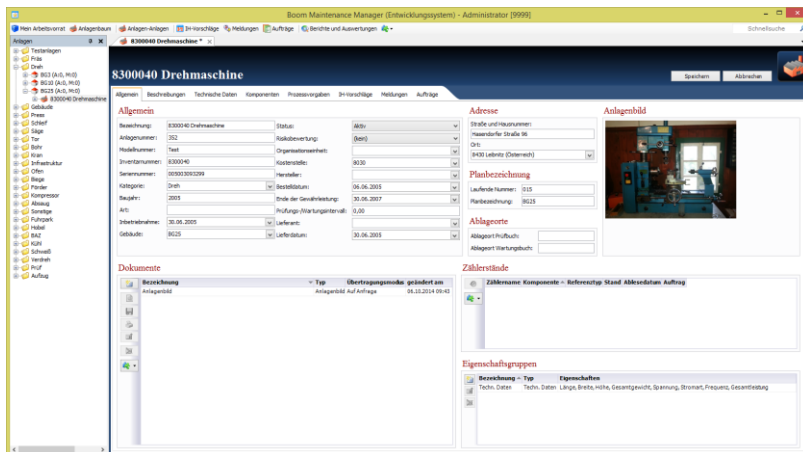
Boom Maintenance Manager (Entwicklungssystem) - Administrator [9999]

Mein Arbeitsvorrat | Anlagenbaum | Anlagen-Anlegen | IH-Vorschläge | Meldungen | Aufträge | Berichte und Auswertungen

Schnellsuche

Anlagen

8300040 Drehmaschine *

Testanlagen
Fräs
Dreh
BG3 (A:0, M:0)
BG10 (A:0, M:0)
BG25 (A:0, M:0)
8300040 Drehmaschine
Gebäude
Presse
Schleif
Säge
Tor
Bohr
Kran
Infrastruktur
Ofen
Biege
Förder
Kompressor
Absaug
Sonstige
Fuhrpark
Hobel
BAZ
Kühl
Schweiß
Verdreh
Prüf
Aufzug

8300040 Drehmaschine

Speichern | Abbrechen

Allgemein | Beschreibungen | Technische Daten | Komponenten | Prozessvorgaben | IH-Vorschläge | Meldungen | Aufträge

Allgemein

Bezeichnung: 8300040 Drehmaschine
Anlagennummer: 352
Modellnummer: Test
Inventarnummer: 8300040
Seriennummer: 005003093299
Kategorie: Dreh
Baujahr: 2005
Art:
Inbetriebnahme: 30.06.2005
Gebäude: BG25

Status: Aktiv
Risikobewertung: (kein)
Organisationseinheit:
Kostenstelle: 8030
Hersteller:
Bestelldatum: 06.06.2005
Ende der Gewährleistung: 30.06.2007
Prüfungs-/Wartungsintervall: 0,00
Lieferant:
Lieferdatum: 30.06.2005

Adresse

Straße und Hausnummer:
Hasendorfer Straße 96
Ort:
8430 Leibnitz (Österreich)

Planbezeichnung

Laufende Nummer: 015
Planbezeichnung: BG25

Ablageorte

Ablageort Prüfbuch:
Ablageort Wartungsbuch:

Anlagenbild

Dokumente

| Bezeichnung | Typ | Übertragungsmodus | geändert am |
|---|---|---|---|
| Anlagenbild | Anlagenbild | Auf Anfrage | 06.10.2014 09:43 |

Zählerstände

| Zählername | Komponente | Referenztyp | Stand | Ablesedatum | Auftrag |
|---|---|---|---|---|---|

Eigenschaftsgruppen

| Bezeichnung | Typ | Eigenschaften |
|---|---|---|
| Techn. Daten | Techn. Daten | Länge, Breite, Höhe, Gesamtgewicht, Spannung, Stromart, Frequenz, Gesamtleistung |